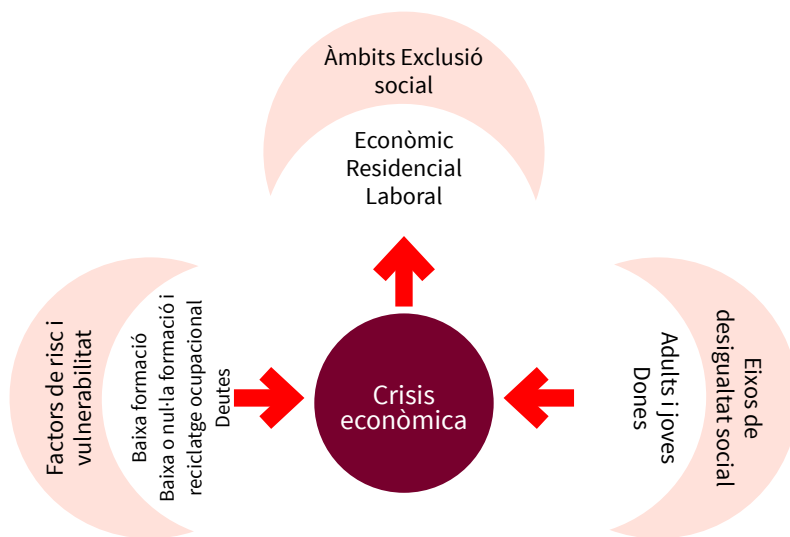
Àmbits Exclusió social

Econòmic
Residencial
Laboral

Factors de risc i vulnerabilitat

Baixa formació
Baixa o nul·la formació i reciclatge ocupacional
Deutes

Crisis econòmica

Eixos de desigualtat social

Adults i joves
Dones